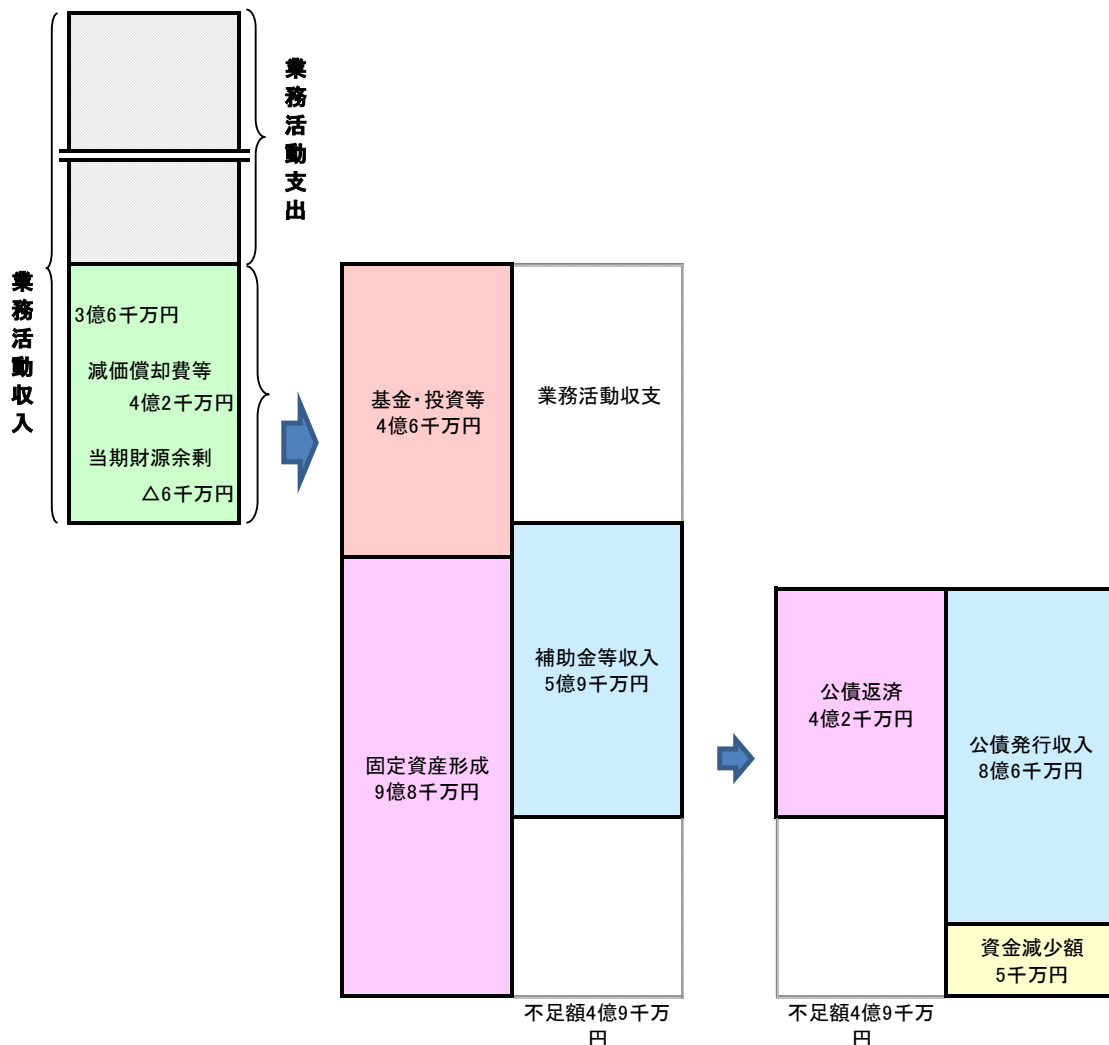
業務活動支出

業務活動収入

3億6千万円

減価償却費等
4億2千万円

当期財源余剰
△6千万円

基金・投資等
4億6千万円

業務活動収支

補助金等収入
5億9千万円

固定資産形成
9億8千万円

不足額4億9千万円

公債返済
4億2千万円

公債発行収入
8億6千万円

資金減少額
5千万円

不足額4億9千万円